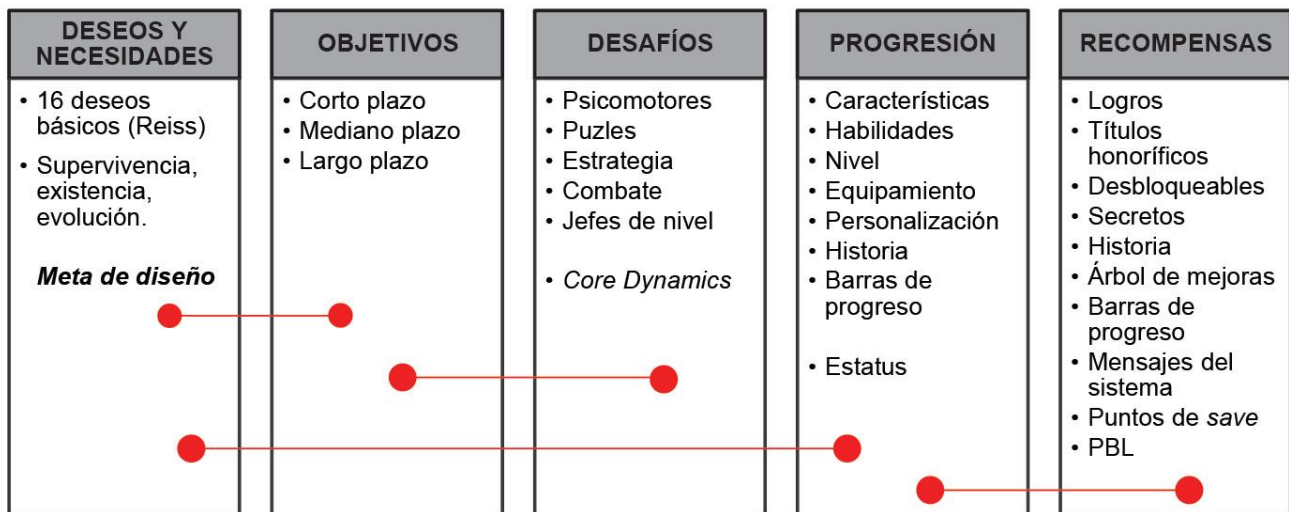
DESEOS Y NECESIDADES

• 16 deseos básicos (Reiss)
• Supervivencia, existencia, evolución.

Meta de diseño

OBJETIVOS

• Corto plazo
• Mediano plazo
• Largo plazo

DESAFÍOS

• Psicomotores
• Puzles
• Estrategia
• Combate
• Jefes de nivel

• Core Dynamics

PROGRESIÓN

• Características
• Habilidades
• Nivel
• Equipamiento
• Personalización
• Historia
• Barras de progreso

• Estatus

RECOMPENSAS

• Logros
• Títulos honoríficos
• Desbloqueables
• Secretos
• Historia
• Árbol de mejoras
• Barras de progreso
• Mensajes del sistema
• Puntos de save
• PBL